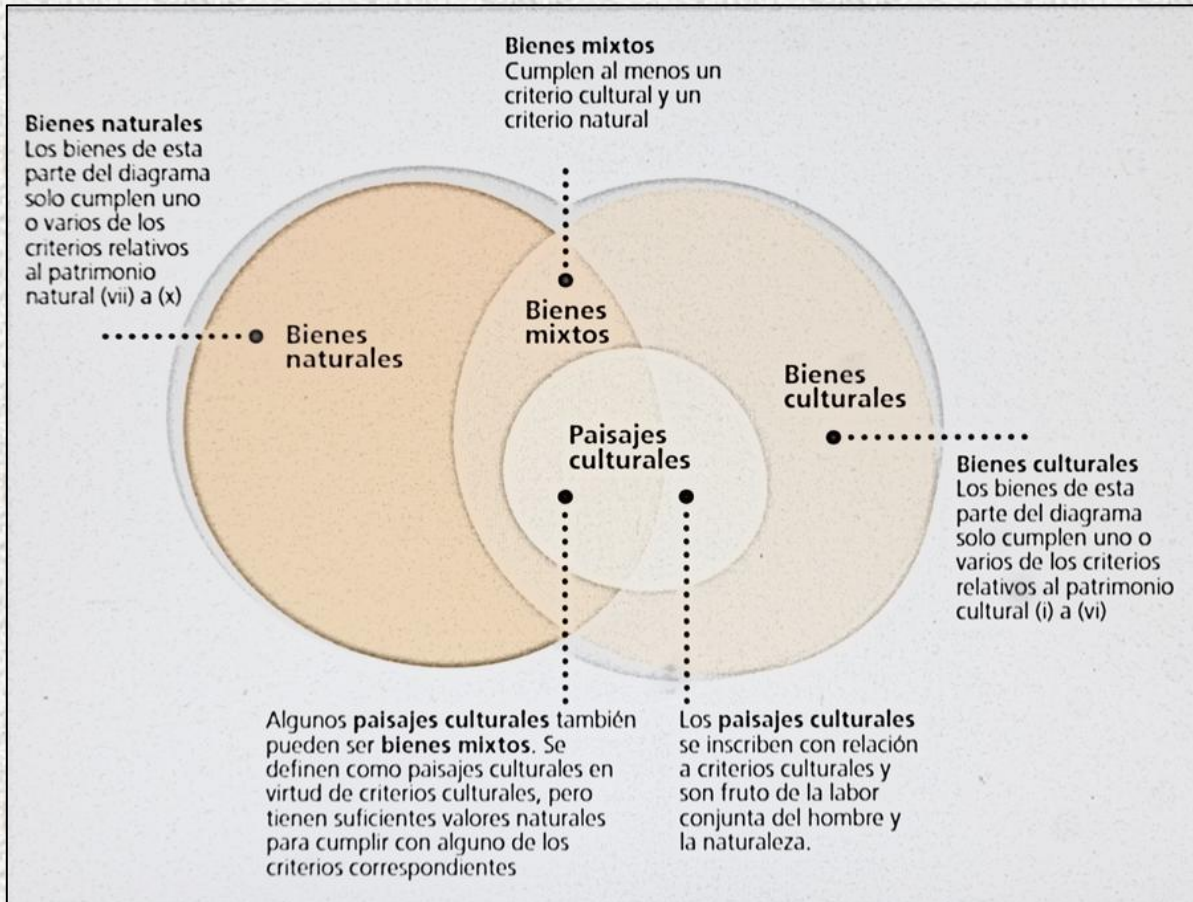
**Bienes mixtos**
Cumplen al menos un criterio cultural y un criterio natural

**Bienes naturales**
Los bienes de esta parte del diagrama solo cumplen uno o varios de los criterios relativos al patrimonio natural (vii) a (x)

Bienes mixtos

Bienes naturales

Bienes culturales

Paisajes culturales

**Bienes culturales**
Los bienes de esta parte del diagrama solo cumplen uno o varios de los criterios relativos al patrimonio cultural (i) a (vi)

Algunos **paisajes culturales** también pueden ser **bienes mixtos**. Se definen como paisajes culturales en virtud de criterios culturales, pero tienen suficientes valores naturales para cumplir con alguno de los criterios correspondientes

Los **paisajes culturales** se inscriben con relación a criterios culturales y son fruto de la labor conjunta del hombre y la naturaleza.